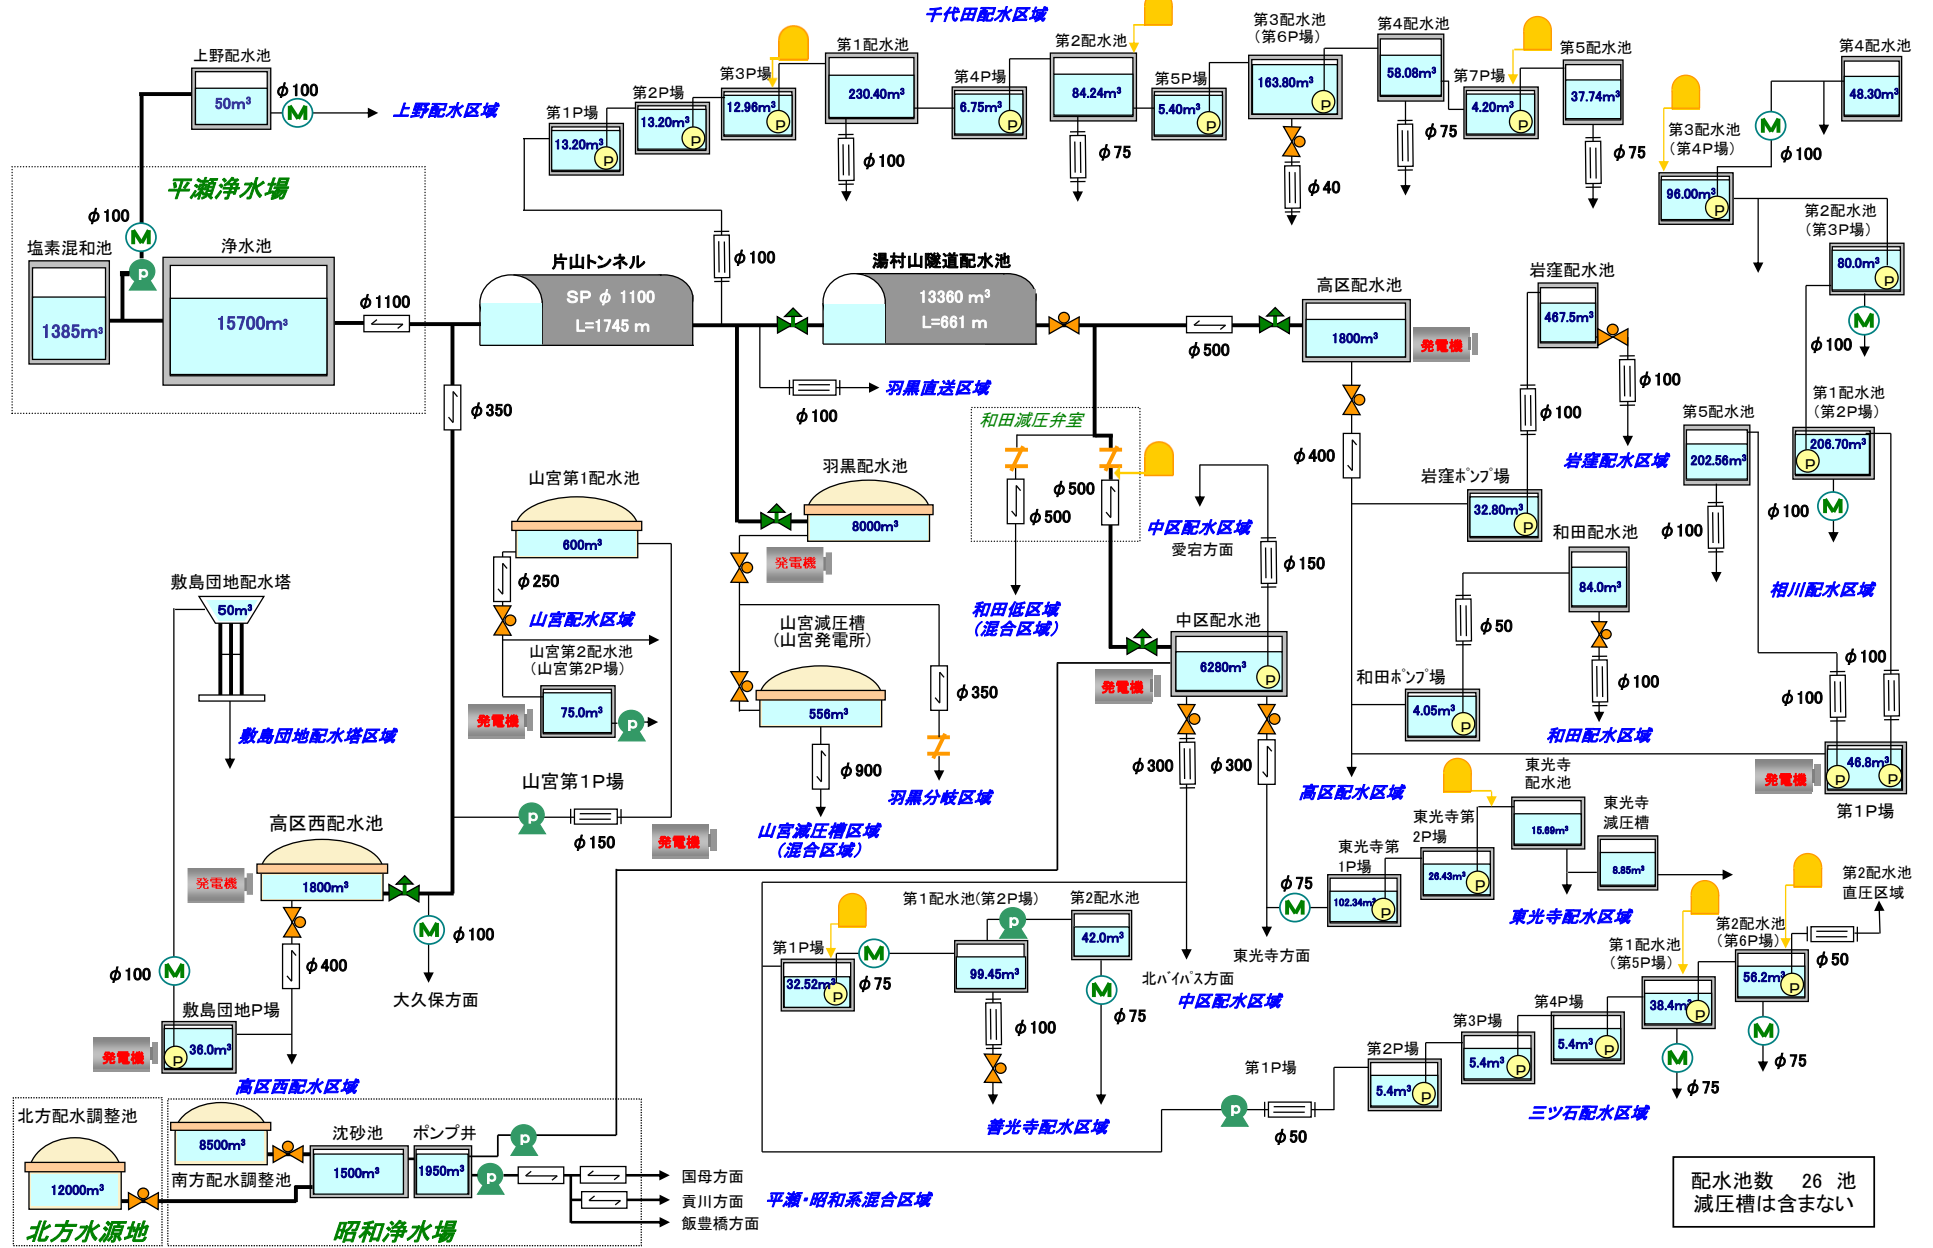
千代田配水区域

上野配水池
50m³
ϕ100
上野配水区域

第1P場
13.20m³
第2P場
13.20m³
第3P場
12.96m³
第1配水池
230.40m³
ϕ100
第4P場
6.75m³
第2配水池
84.24m³
ϕ75
第5P場
5.40m³
第3配水池
（第6P場）
163.80m³
ϕ40
第4配水池
58.08m³
ϕ75
第7P場
4.20m³
第5配水池
37.74m³
ϕ75
第4配水池
48.30m³
ϕ100
第3配水池
（第4P場）
96.00m³
第2配水池
（第3P場）
80.0m³
ϕ100

平瀬浄水場
ϕ100
塩素混和池
1385m³
浄水池
15700m³
ϕ1100
片山トンネル
SP ϕ 1100
L=1745 m
ϕ100
湯村山隧道配水池
13360 m³
L=661 m
ϕ500
高区配水池
1800m³
発電機
ϕ100
羽黒直送区域
ϕ350
和田減圧弁室
ϕ500
ϕ500
和田低区域
（混合区域）
中区配水区域
愛宕方面
ϕ150
ϕ400

岩窪配水池
467.5m³
ϕ100
ϕ100
岩窪配水区域
岩窪ポンプ場
32.80m³
和田配水池
84.0m³
ϕ50
ϕ100
和田ポンプ場
4.05m³
和田配水区域
第5配水池
202.56m³
ϕ100
第1配水池
（第2P場）
206.70m³
ϕ100
相川配水区域
ϕ100
ϕ100
46.8m³
発電機
第1P場
高区配水区域

山宮第1配水池
600m³
ϕ250
山宮配水区域
山宮第2配水池
（山宮第2P場）
発電機
75.0m³
羽黒配水池
8000m³
発電機
山宮減圧槽
（山宮発電所）
556m³
ϕ350
ϕ900
羽黒分岐区域
山宮減圧槽区域
（混合区域）
山宮第1P場
ϕ150
発電機

敷島団地配水塔
50m³
敷島団地配水塔区域
高区西配水池
発電機
1800m³
ϕ400
ϕ100
大久保方面
ϕ100
敷島団地P場
発電機
36.0m³
高区西配水区域

中区配水池
発電機
6280m³
ϕ300
ϕ300
北バイパス方面
東光寺方面
中区配水区域

第1配水池(第2P場)
第2配水池
42.0m³
第1P場
32.52m³
ϕ75
99.45m³
ϕ100
ϕ75
善光寺配水区域

東光寺
配水池
15.69m³
東光寺第
2P場
26.43m³
東光寺第
1P場
102.34m³
ϕ75
東光寺
減圧槽
8.85m³
東光寺配水区域

第2配水池
直圧区域
第2配水池
（第6P場）
56.2m³
ϕ50
第1配水池
（第5P場）
38.4m³
ϕ75
ϕ75
第4P場
5.4m³
第3P場
5.4m³
第2P場
5.4m³
第1P場
ϕ50
三ツ石配水区域

北方配水調整池
12000m³
北方水源地
8500m³
南方配水調整池
沈砂池
1500m³
ポンプ井
1950m³
昭和浄水場
国母方面
貢川方面
飯豊橋方面
平瀬・昭和系混合区域

配水池数　26　池
減圧槽は含まない